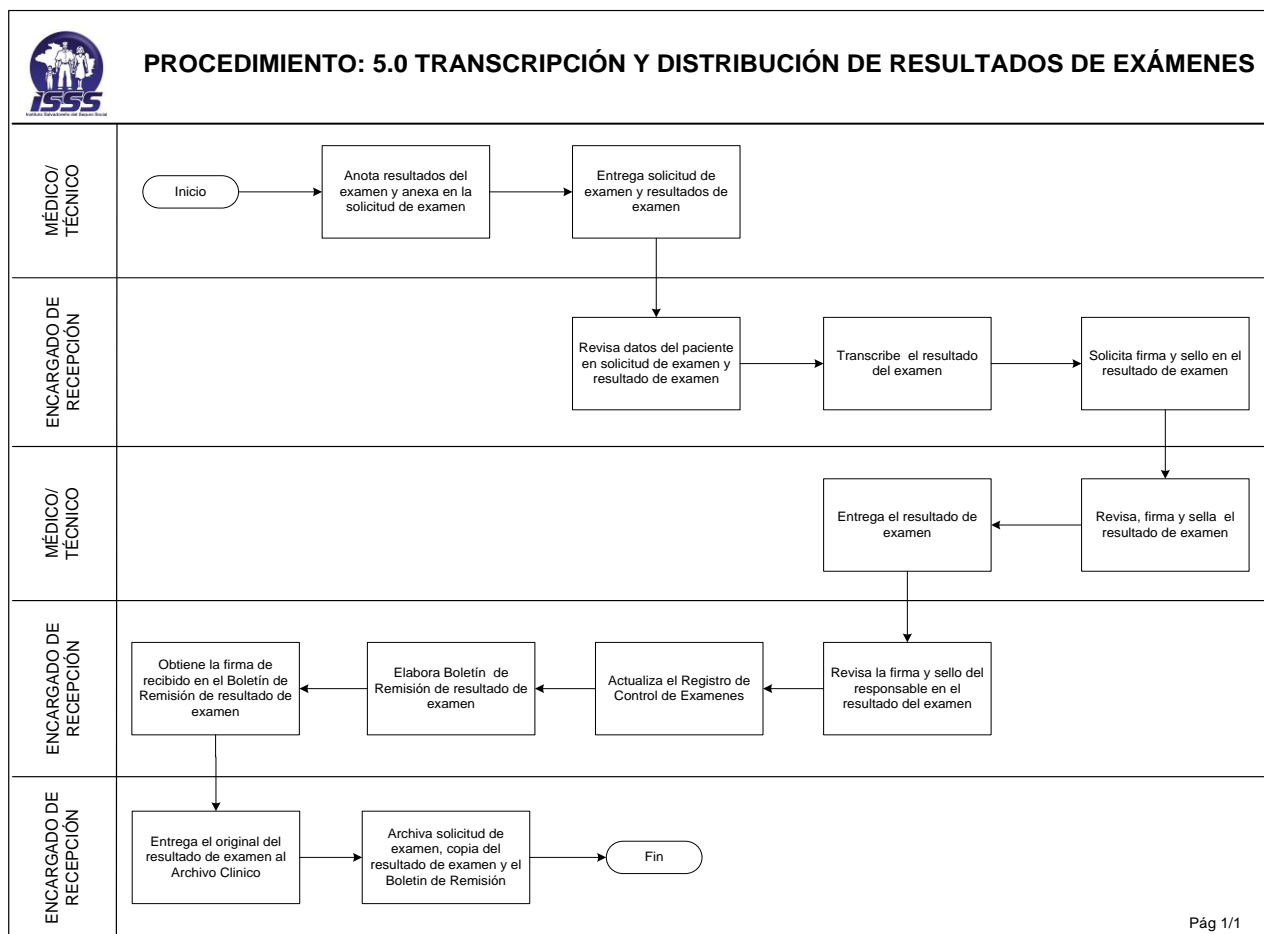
ISSS
Instituto Salvadoreño del Seguro Social

PROCEDIMIENTO: 5.0 TRANSCRIPCIÓN Y DISTRIBUCIÓN DE RESULTADOS DE EXÁMENES

MÉDICO/ TÉCNICO

Inicio

Anota resultados del examen y anexa en la solicitud de examen

Entrega solicitud de examen y resultados de examen

ENCARGADO DE RECEPCIÓN

Revisa datos del paciente en solicitud de examen y resultado de examen

Transcribe el resultado del examen

Solicita firma y sello en el resultado de examen

MÉDICO/ TÉCNICO

Revisa, firma y sella el resultado de examen

Entrega el resultado de examen

ENCARGADO DE RECEPCIÓN

Revisa la firma y sello del responsable en el resultado del examen

Actualiza el Registro de Control de Examenes

Elabora Boletín de Remisión de resultado de examen

Obtiene la firma de recibido en el Boletín de Remisión de resultado de examen

ENCARGADO DE RECEPCIÓN

Entrega el original del resultado de examen al Archivo Clinico

Archiva solicitud de examen, copia del resultado de examen y el Boletin de Remisión

Fin

Pág 1/1